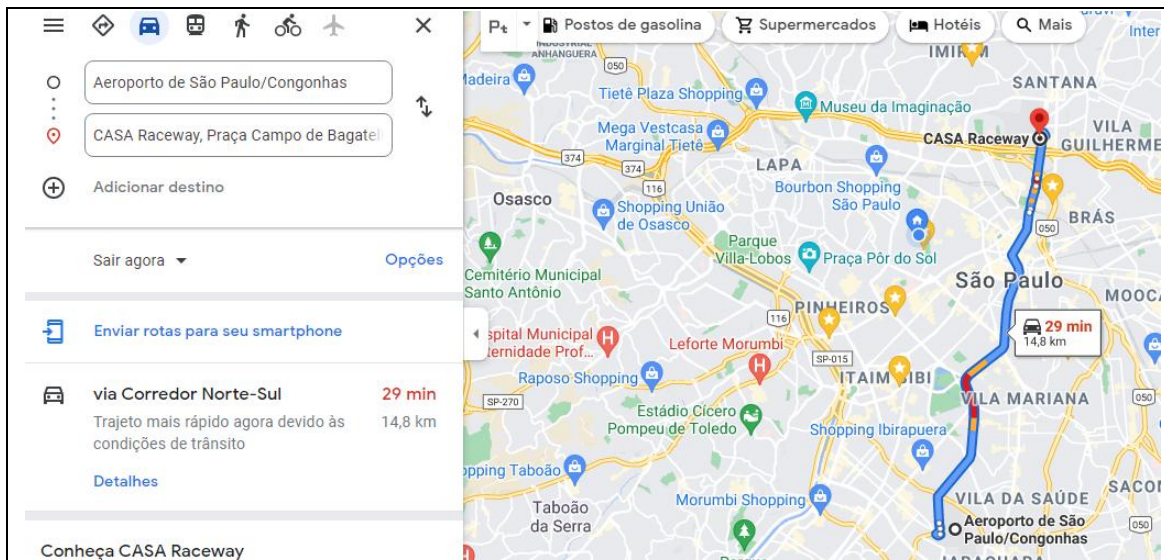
Aeroporto de São Paulo/Congonhas

CASA Raceway, Praça Campo de Bagatel

Adicionar destino

Sair agora

Opções

Enviar rotas para seu smartphone

via Corredor Norte-Sul

29 min

Trajeto mais rápido agora devido às condições de trânsito

14,8 km

Detalhes

Conheça CASA Raceway

Postos de gasolina

Supermercados

Hotéis

Mais

INDUSTRIAL ANHANGUERA

IMIRIM

SANTANA

Inter

Madeira

050

Tietê Plaza Shopping

Museu da Imaginação

Mega Vestcasa Marginal Tietê

CASA Raceway

VILA GUILHERME

374

374

LAPA

116

Osasco

Bourbon Shopping São Paulo

Shopping União de Osasco

BRÁS

050

Parque Villa-Lobos

Praça Pôr do Sol

Cemitério Municipal Santo Antônio

São Paulo

MOOCA

PINHEIROS

116

29 min

14,8 km

Hospital Municipal Maternidade Prof...

Leforte Morumbi

SP-015

ITAIM BIBI

Raposo Shopping

SP-270

VILA MARIANA

Estádio Cícero Pompeu de Toledo

Shopping Ibirapuera

Shopping Taboão

Morumbi Shopping

VILA DA SAÚDE

SACOMÃ

Taboão da Serra

Aeroporto de São Paulo/Congonhas

050

JABAQUARA